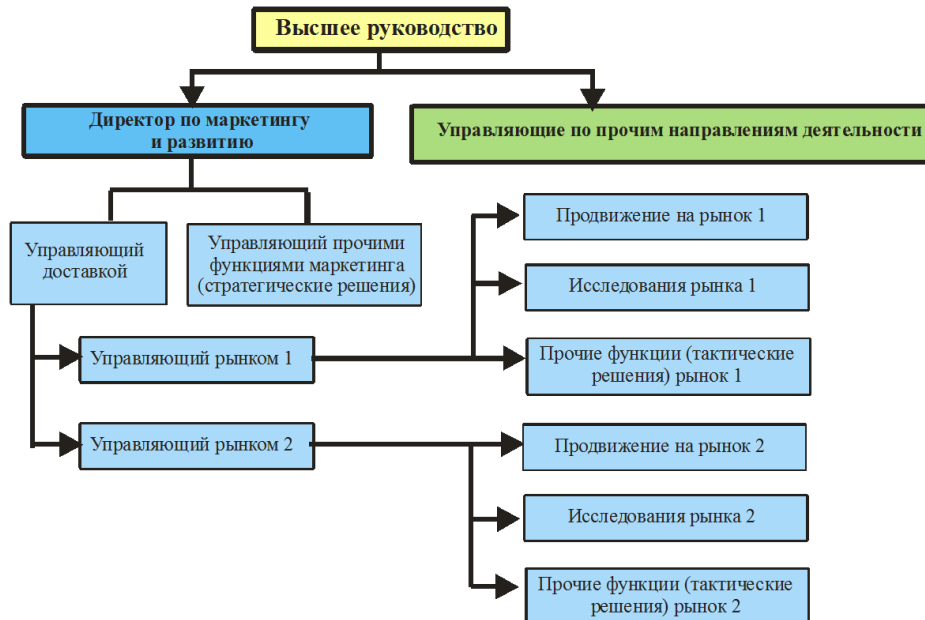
Высшее руководство

Директор по маркетингу и развитию

Управляющие по прочим направлениям деятельности

Управляющий доставкой

Управляющий прочими функциями маркетинга (стратегические решения)

Управляющий рынком 1

Управляющий рынком 2

Продвижение на рынок 1

Исследования рынка 1

Прочие функции (тактические решения) рынок 1

Продвижение на рынок 2

Исследования рынка 2

Прочие функции (тактические решения) рынок 2